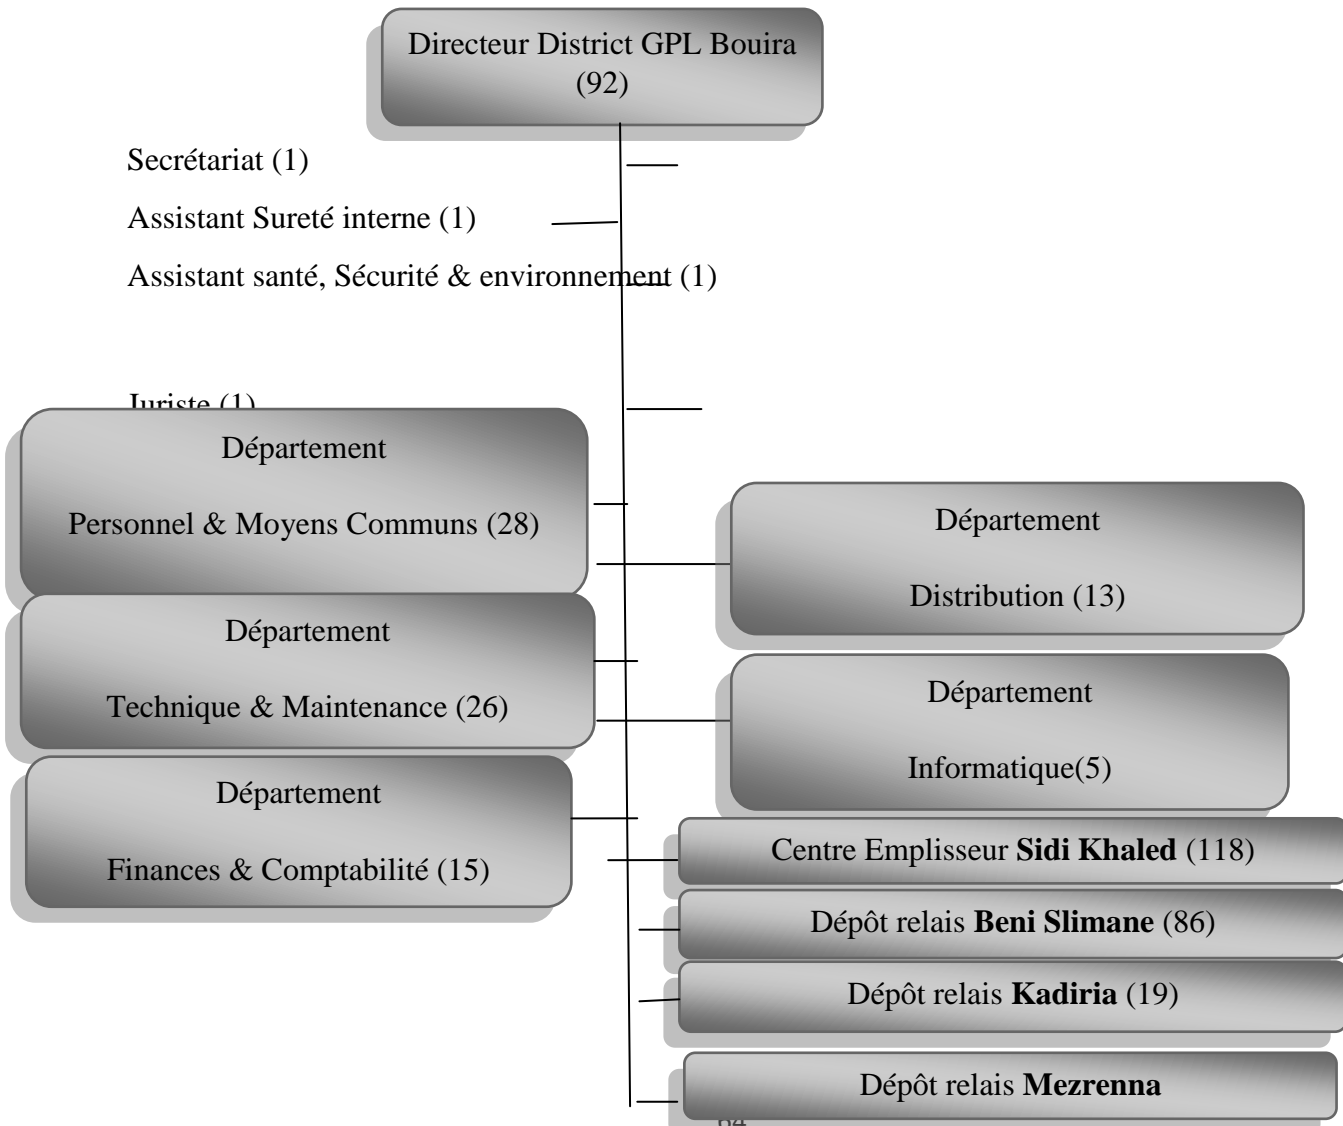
Directeur District GPL Bouira (92)

Secrétariat (1)

Assistant Sureté interne (1)

Assistant santé, Sécurité & environnement (1)

Juriste (1)

Département

Personnel & Moyens Communs (28)

Département

Distribution (13)

Département

Technique & Maintenance (26)

Département

Informatique(5)

Département

Finances & Comptabilité (15)

Centre Emplisseur **Sidi Khaled** (118)

Dépôt relais **Beni Slimane** (86)

Dépôt relais **Kadiria** (19)

Dépôt relais **Mezrenna**

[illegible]